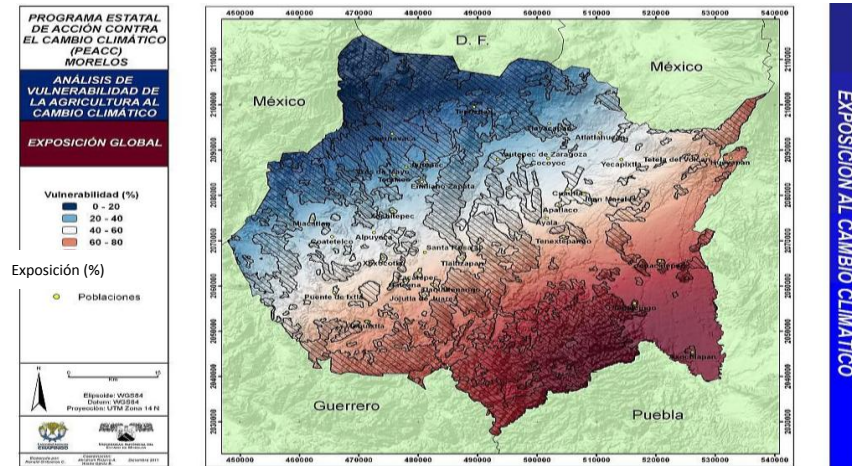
PROGRAMA ESTATAL DE ACCIÓN CONTRA EL CAMBIO CLIMÁTICO (PEACC) MORELOS

ANÁLISIS DE VULNERABILIDAD DE LA AGRICULTURA AL CAMBIO CLIMÁTICO

EXPOSICIÓN GLOBAL

Vulnerabilidad (%)
0 - 20
20 - 40
40 - 60
60 - 80

Exposición (%)

Poblaciones

Elipsoide: WGS84
Datum: WGS84
Proyección: UTM Zona 14 N

450000 460000 470000 480000 490000 500000 510000 520000 530000 540000

D. F.

México

México

Cuernavaca
Tlayacapan
Atlatlahucan
Yautepec de Zaragoza
Yecapixtla
Tetela del Volcán
Cocoyoc
Emiliano Zapata
Jiutepec
Cuautla
Juan Morales
Xochitepec
Ayala
Miacatlán
Alpuyeca
Santa Rosa 30
Tenextepango
Coatetelco
Xoxocotla
Tlaltizapán
Tlaquiltenango
Jojutla de Juárez
Puente de Ixtla
Tepalcingo
Axochiapan

Guerrero

Puebla

EXPOSICIÓN AL CAMBIO CLIMÁTICO